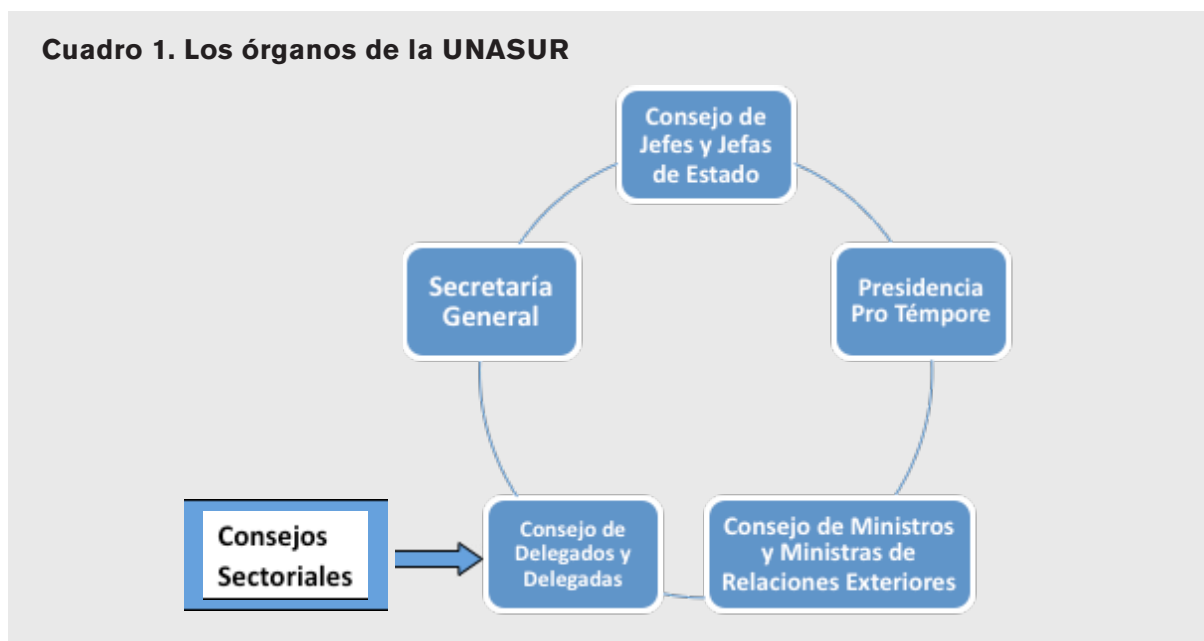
Cuadro 1. Los órganos de la UNASUR

Consejo de Jefes y Jefas de Estado

Presidencia Pro Témpore

Consejo de Ministros y Ministras de Relaciones Exteriores

Consejo de Delegados y Delegadas

Secretaría General

Consejos Sectoriales